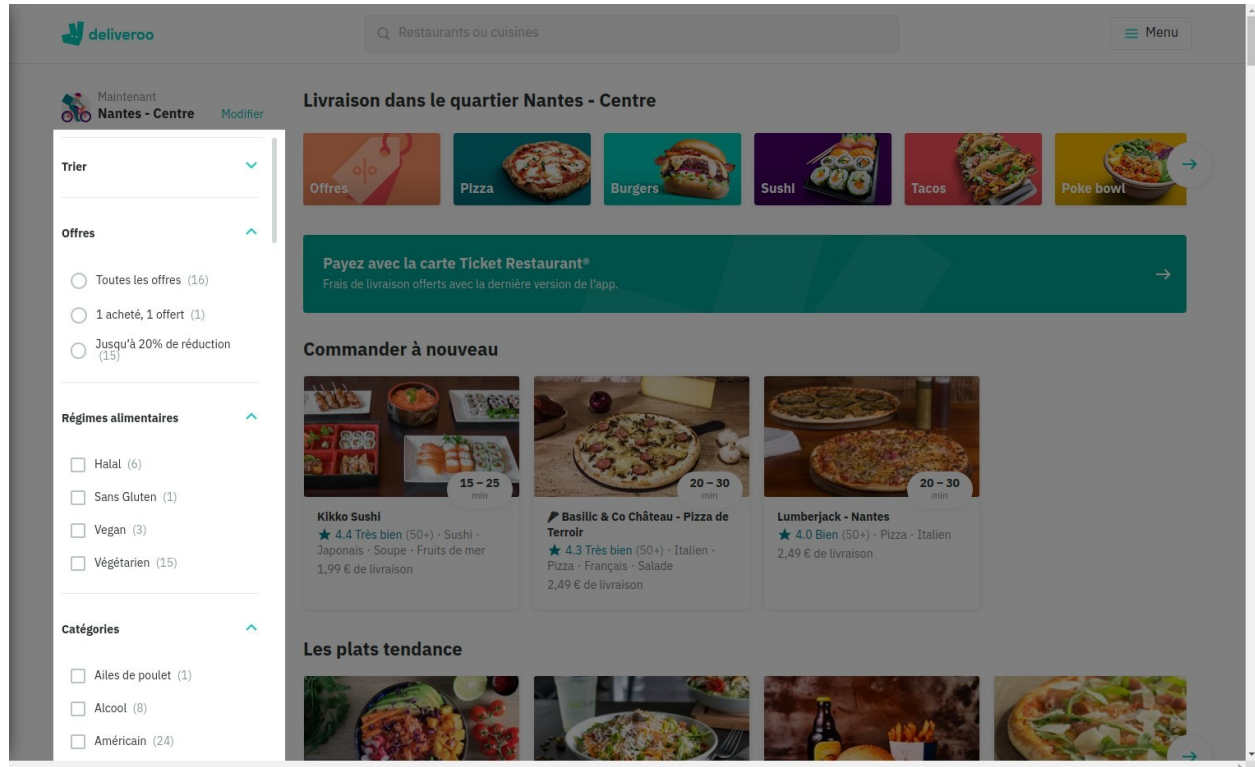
deliveroo

Restaurants ou cuisines

Menu

Maintenant
Nantes - Centre
Modifier

Trier

Offres

Toutes les offres (16)

1 acheté, 1 offert (1)

Jusqu'à 20% de réduction (15)

Régimes alimentaires

Halal (6)

Sans Gluten (1)

Vegan (3)

Végétarien (15)

Catégories

Ailes de poulet (1)

Alcool (8)

Américain (24)

Livraison dans le quartier Nantes - Centre

Offres
Pizza
Burgers
Sushi
Tacos
Poke bowl

Payez avec la carte Ticket Restaurant®
Frais de livraison offerts avec la dernière version de l'app.

Commander à nouveau

15 – 25 min
Kikko Sushi
4.4 Très bien (50+) · Sushi · Japonais · Soupe · Fruits de mer
1,99 € de livraison

20 – 30 min
Basilic & Co Château - Pizza de Terroir
4.3 Très bien (50+) · Italien · Pizza · Français · Salade
2,49 € de livraison

20 – 30 min
Lumberjack - Nantes
4.0 Bien (50+) · Pizza · Italien
2,49 € de livraison

Les plats tendance